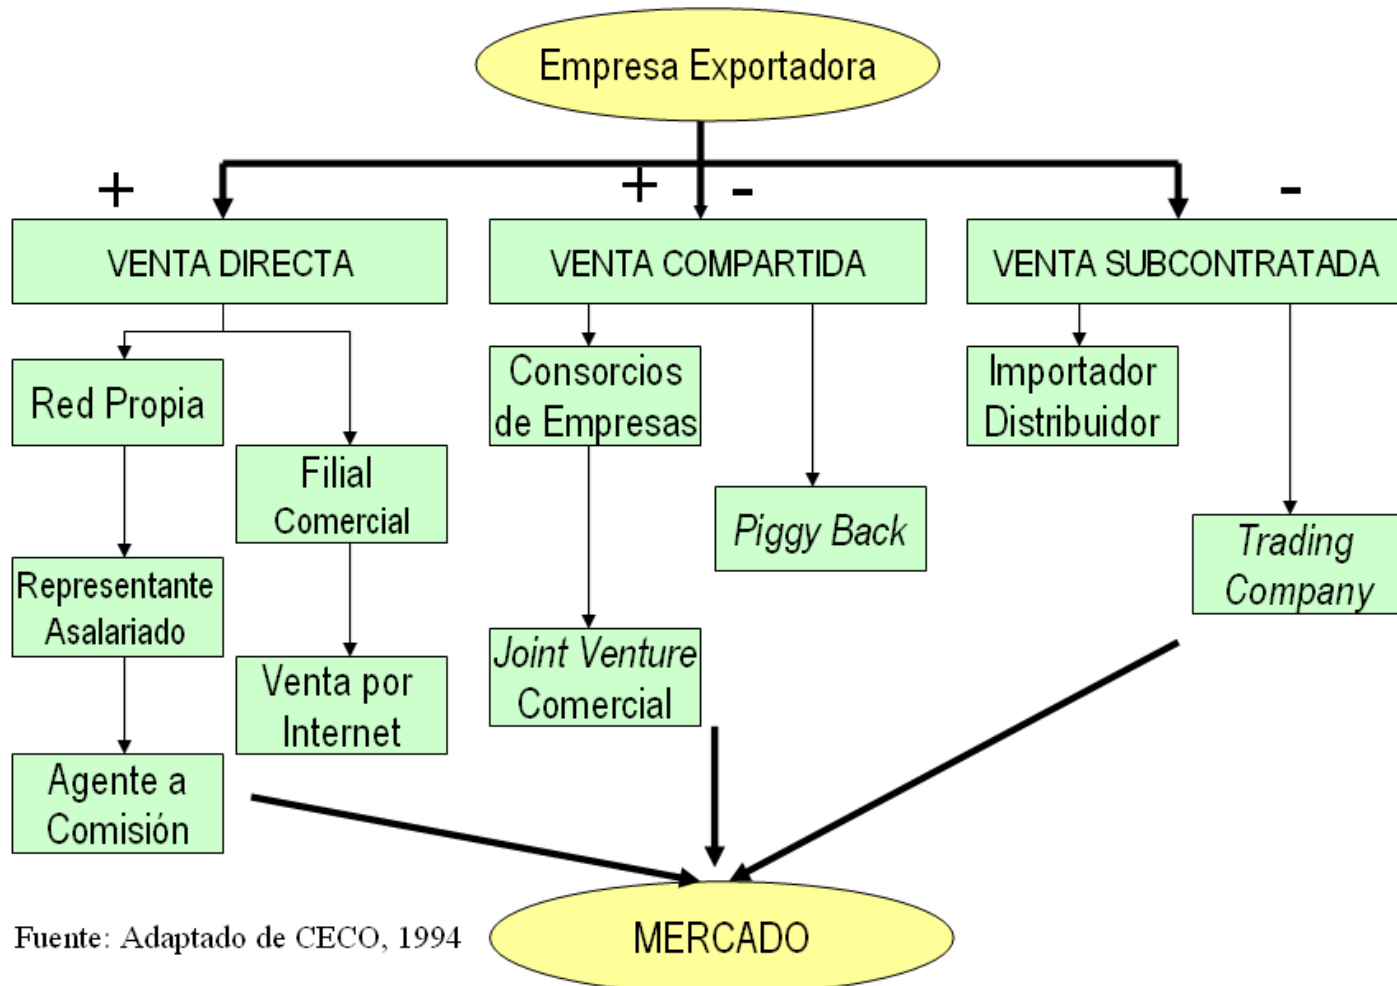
Empresa Exportadora

+

+ -

-

VENTA DIRECTA

VENTA COMPARTIDA

VENTA SUBCONTRATADA

Red Propia

Filial Comercial

Representante Asalariado

Venta por Internet

Agente a Comisión

Consorcios de Empresas

Piggy Back

Joint Venture Comercial

Importador Distribuidor

Trading Company

MERCADO

Fuente: Adaptado de CECO, 1994